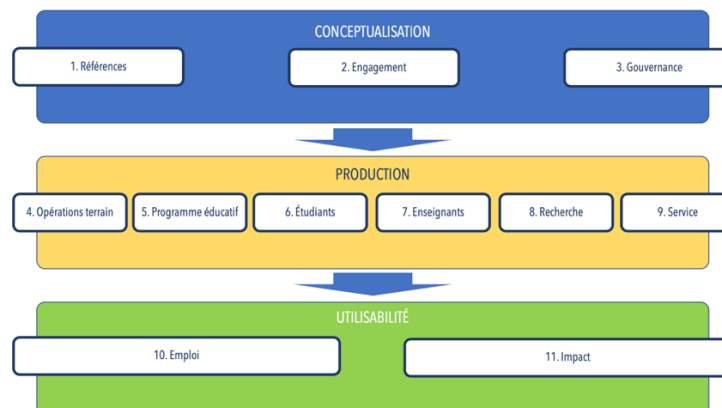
CONCEPTUALISATION

1. Références

2. Engagement

3. Gouvernance

PRODUCTION

4. Opérations terrain

5. Programme éducatif

6. Étudiants

7. Enseignants

8. Recherche

9. Service

UTILISABILITÉ

10. Emploi

11. Impact